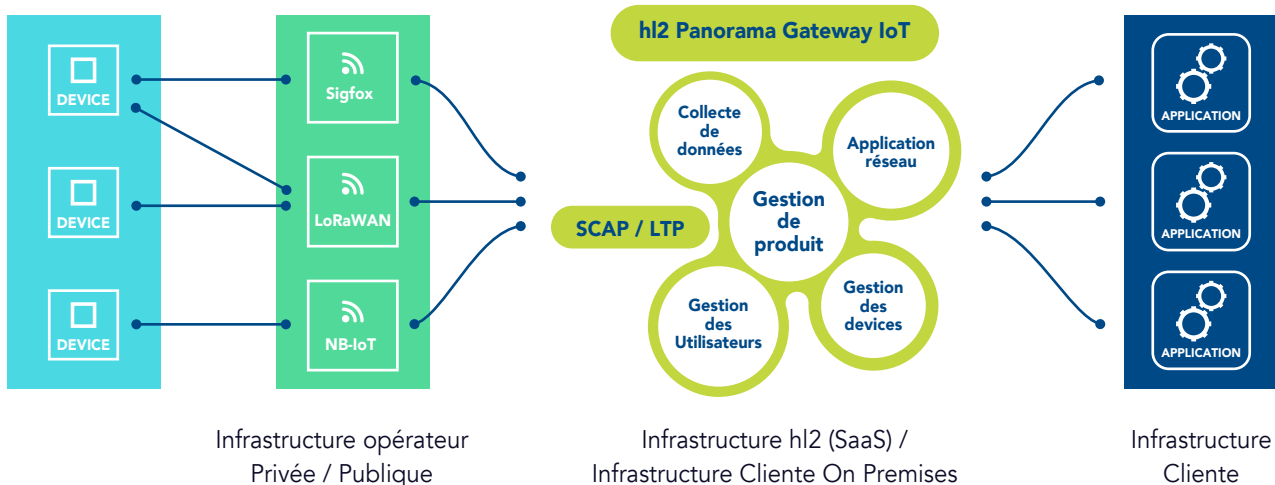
DEVICE

DEVICE

DEVICE

Sigfox

LoRaWAN

NB-IoT

hl2 Panorama Gateway IoT

SCAP / LTP

Collecte de données

Application réseau

Gestion de produit

Gestion des Utilisateurs

Gestion des devices

APPLICATION

APPLICATION

APPLICATION

Infrastructure opérateur Privée / Publique

Infrastructure hl2 (SaaS) / Infrastructure Cliente On Premises

Infrastructure Cliente